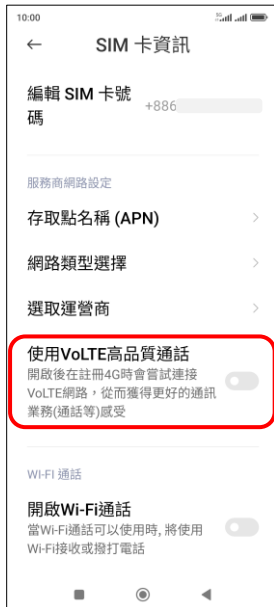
10:00

←　SIM 卡資訊

編輯 SIM 卡號碼　+886

服務商網路設定

存取點名稱 (APN)

網路類型選擇

選取運營商

使用VoLTE高品質通話
開啟後在註冊4G時會嘗試連接VoLTE網路，從而獲得更好的通訊業務(通話等)感受

WI-FI 通話

開啟Wi-Fi通話
當Wi-Fi通話可以使用時, 將使用Wi-Fi接收或撥打電話